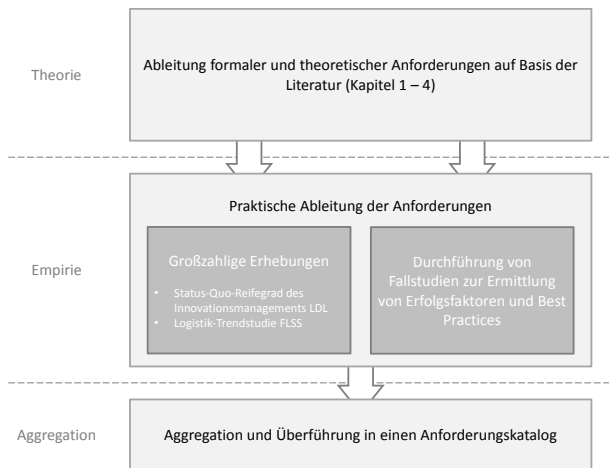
Theorie

Ableitung formaler und theoretischer Anforderungen auf Basis der Literatur (Kapitel 1 – 4)

Empirie

Praktische Ableitung der Anforderungen

Großzahlige Erhebungen

- Status-Quo-Reifegrad des Innovationsmanagements LDL
- Logistik-Trendstudie FLSS

Durchführung von Fallstudien zur Ermittlung von Erfolgsfaktoren und Best Practices

Aggregation

Aggregation und Überführung in einen Anforderungskatalog